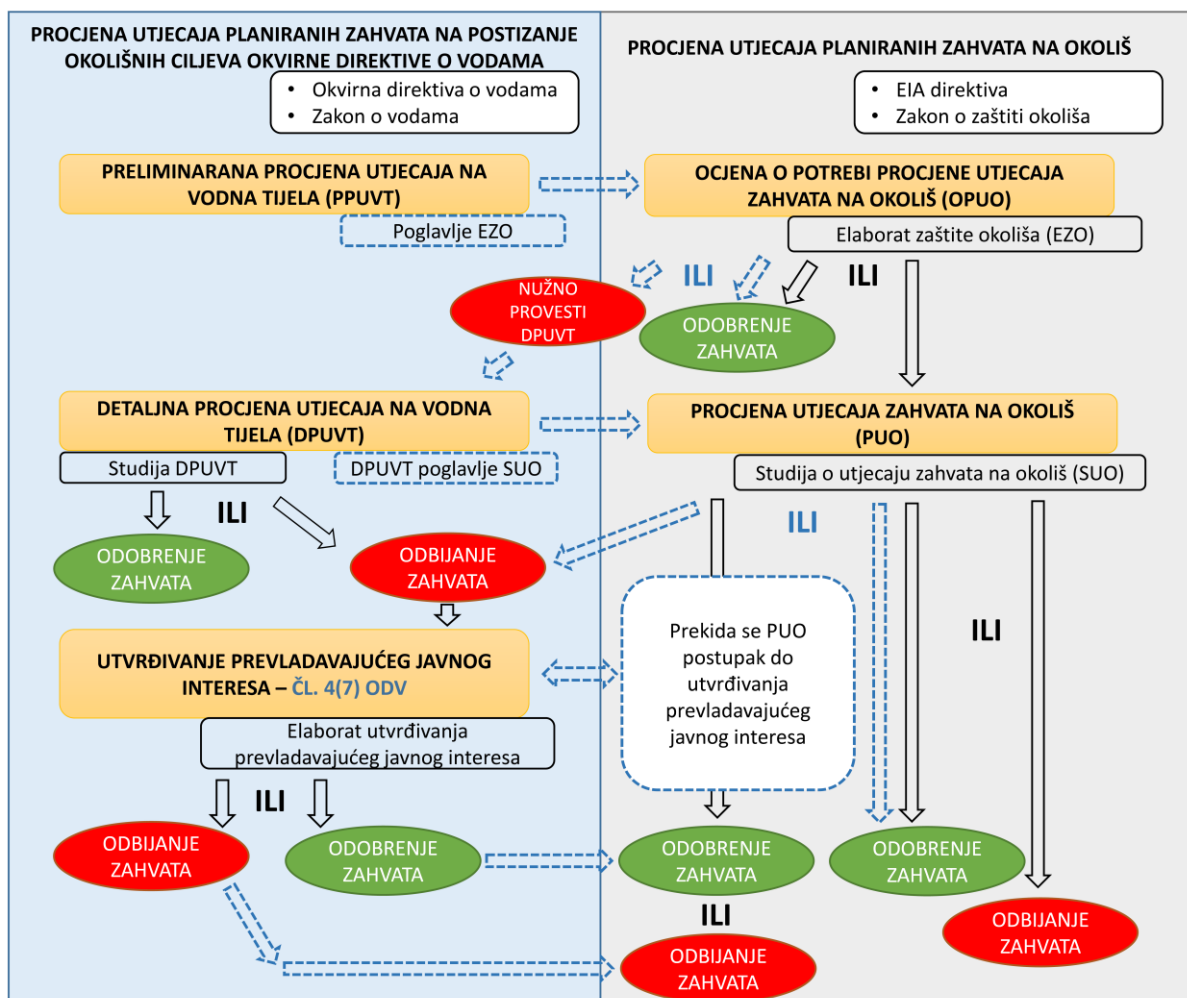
PROCJENA UTJECAJA PLANIRANIH ZAHVATA NA POSTIZANJE OKOLIŠNIH CILJEVA OKVIRNE DIREKTIVE O VODAMA

• Okvirna direktiva o vodama
• Zakon o vodama

PROCJENA UTJECAJA PLANIRANIH ZAHVATA NA OKOLIŠ

• EIA direktiva
• Zakon o zaštiti okoliša

PRELIMINARANA PROCJENA UTJECAJA NA VODNA TIJELA (PPUVT)

Poglavlje EZO

OCJENA O POTREBI PROCJENE UTJECAJA ZAHVATA NA OKOLIŠ (OPUO)

Elaborat zaštite okoliša (EZO)

ILI

ILI

NUŽNO PROVESTI DPUVT

ODOBRENJE ZAHVATA

DETALJNA PROCJENA UTJECAJA NA VODNA TIJELA (DPUVT)

Studija DPUVT

DPUVT poglavlje SUO

PROCJENA UTJECAJA ZAHVATA NA OKOLIŠ (PUO)

Studija o utjecaju zahvata na okoliš (SUO)

ILI

ILI

ODOBRENJE ZAHVATA

ODBIJANJE ZAHVATA

UTVRĐIVANJE PREVLADAVAJUĆEG JAVNOG INTERESA – ČL. 4(7) ODV

Prekida se PUO postupak do utvrđivanja prevladavajućeg javnog interesa

ILI

Elaborat utvrđivanja prevladavajućeg javnog interesa

ILI

ODBIJANJE ZAHVATA

ODOBRENJE ZAHVATA

ODOBRENJE ZAHVATA

ODOBRENJE ZAHVATA

ILI

ODBIJANJE ZAHVATA

ODBIJANJE ZAHVATA